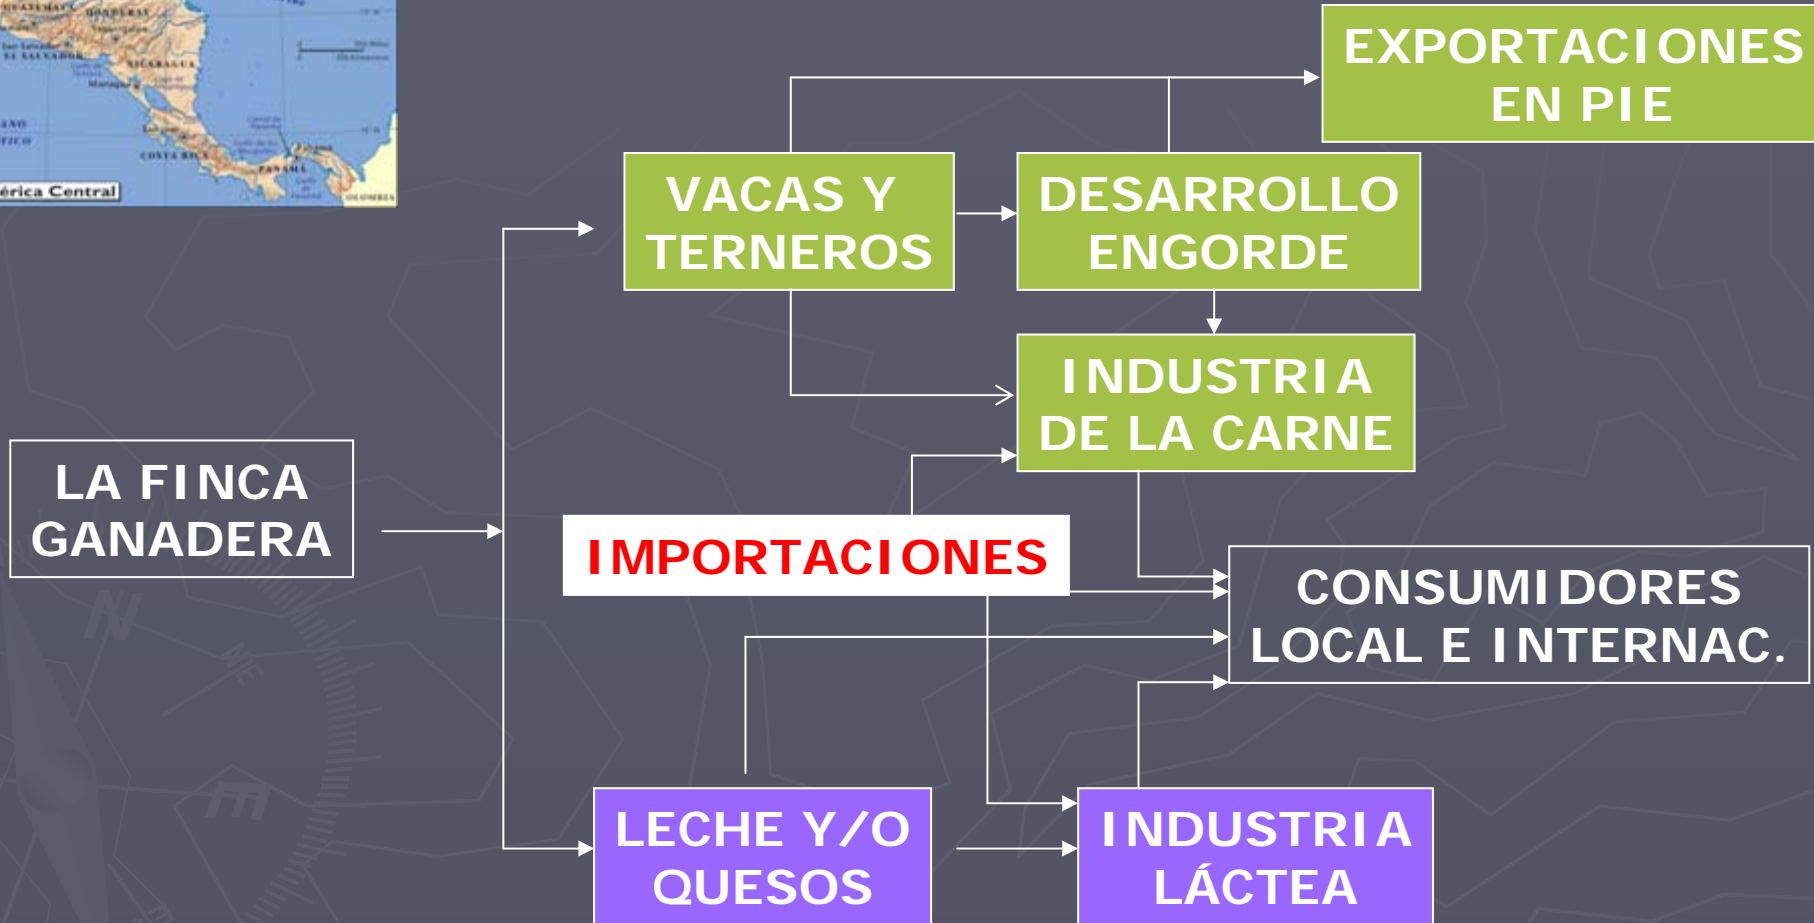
HONDURAS
NICARAGUA
COSTA RICA
PANAMÁ
érica Central

EXPORTACIONES EN PIE

VACAS Y TERNEROS

DESARROLLO ENGORDE

INDUSTRIA DE LA CARNE

LA FINCA GANADERA

IMPORTACIONES

CONSUMIDORES LOCAL E INTERNAC.

LECHE Y/O QUESOS

INDUSTRIA LÁCTEA